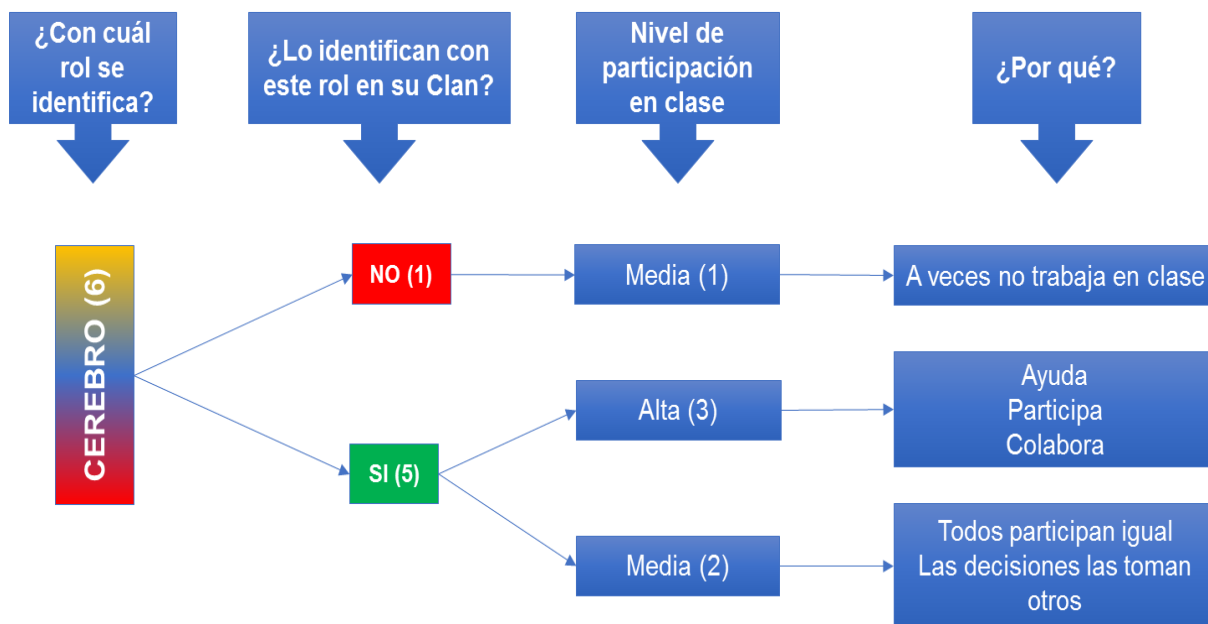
¿Con cuál rol se identifica?

¿Lo identifican con este rol en su Clan?

Nivel de participación en clase

¿Por qué?

CEREBRO (6)

NO (1)

Media (1)

A veces no trabaja en clase

SI (5)

Alta (3)

Ayuda
Participa
Colabora

Media (2)

Todos participan igual
Las decisiones las toman otros